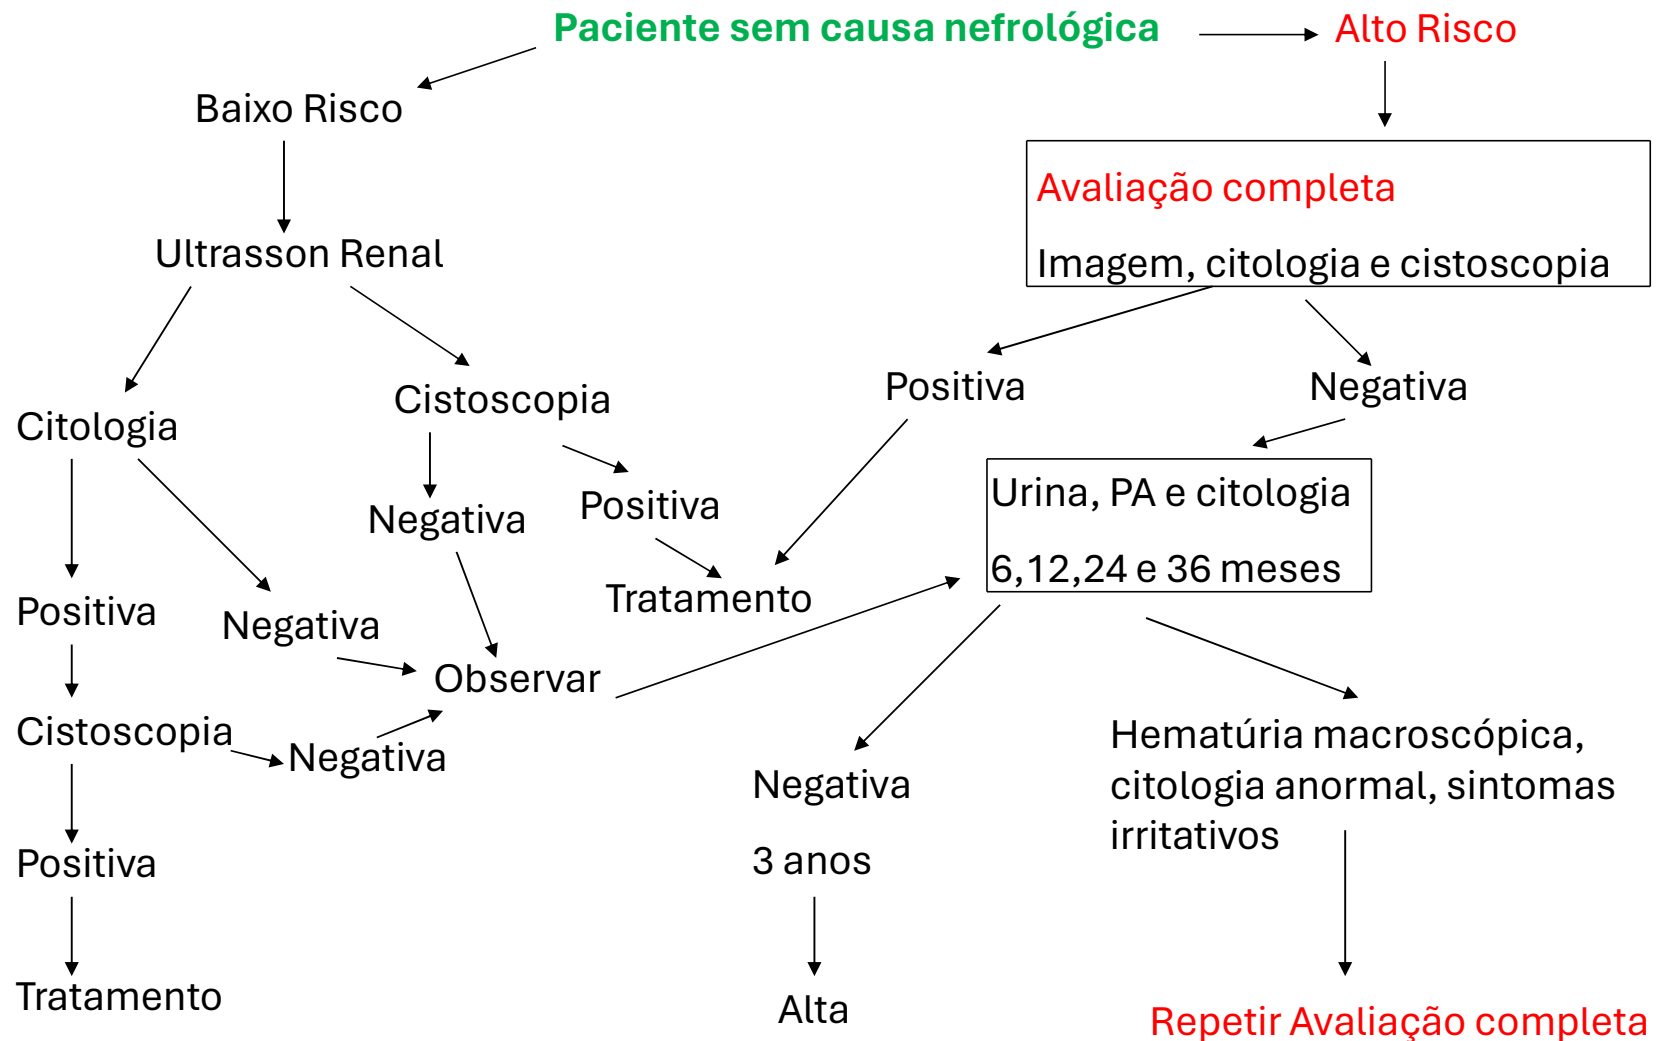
Paciente sem causa nefrológica

Alto Risco

Baixo Risco

Avaliação completa

Imagem, citologia e cistoscopia

Ultrasson Renal

Positiva

Negativa

Citologia

Cistoscopia

Urina, PA e citologia

6,12,24 e 36 meses

Negativa

Positiva

Tratamento

Positiva

Negativa

Observar

Hematúria macroscópica, citologia anormal, sintomas irritativos

Cistoscopia

Negativa

Negativa

3 anos

Positiva

Tratamento

Alta

Repetir Avaliação completa